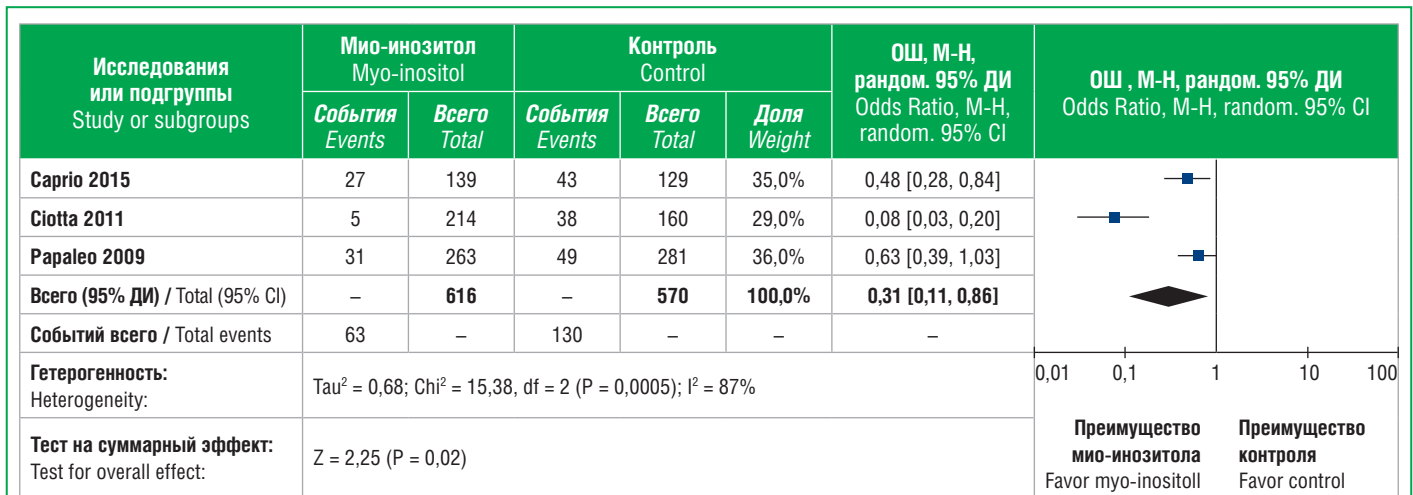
| Исследования или подгруппы Study or subgroups | Мио-инозитол Myo-inositol События Events | Мио-инозитол Myo-inositol Всего Total | Контроль Control События Events | Контроль Control Всего Total | Доля Weight | ОШ, М-Н, рандом. 95% ДИ Odds Ratio, M-H, random. 95% CI |
|---|---|---|---|---|---|---|
| Caprio 2015 | 27 | 139 | 43 | 129 | 35,0% | 0,48 [0,28, 0,84] |
| Ciotta 2011 | 5 | 214 | 38 | 160 | 29,0% | 0,08 [0,03, 0,20] |
| Papaleo 2009 | 31 | 263 | 49 | 281 | 36,0% | 0,63 [0,39, 1,03] |
| Всего (95% ДИ) / Total (95% CI) | – | 616 | – | 570 | 100,0% | 0,31 [0,11, 0,86] |
| Событий всего / Total events | 63 | – | 130 | – | – | – |
| Гетерогенность: Heterogeneity: | Tau$^2$ = 0,68; Chi$^2$ = 15,38, df = 2 (P = 0,0005); I$^2$ = 87% | | | | | |
| Тест на суммарный эффект: Test for overall effect: | Z = 2,25 (P = 0,02) | | | | | |

ОШ , М-Н, рандом. 95% ДИ
Odds Ratio, M-H, random. 95% CI

0,01 0,1 1 10 100

Преимущество мио-инозитола
Favor myo-inositoll

Преимущество контроля
Favor control